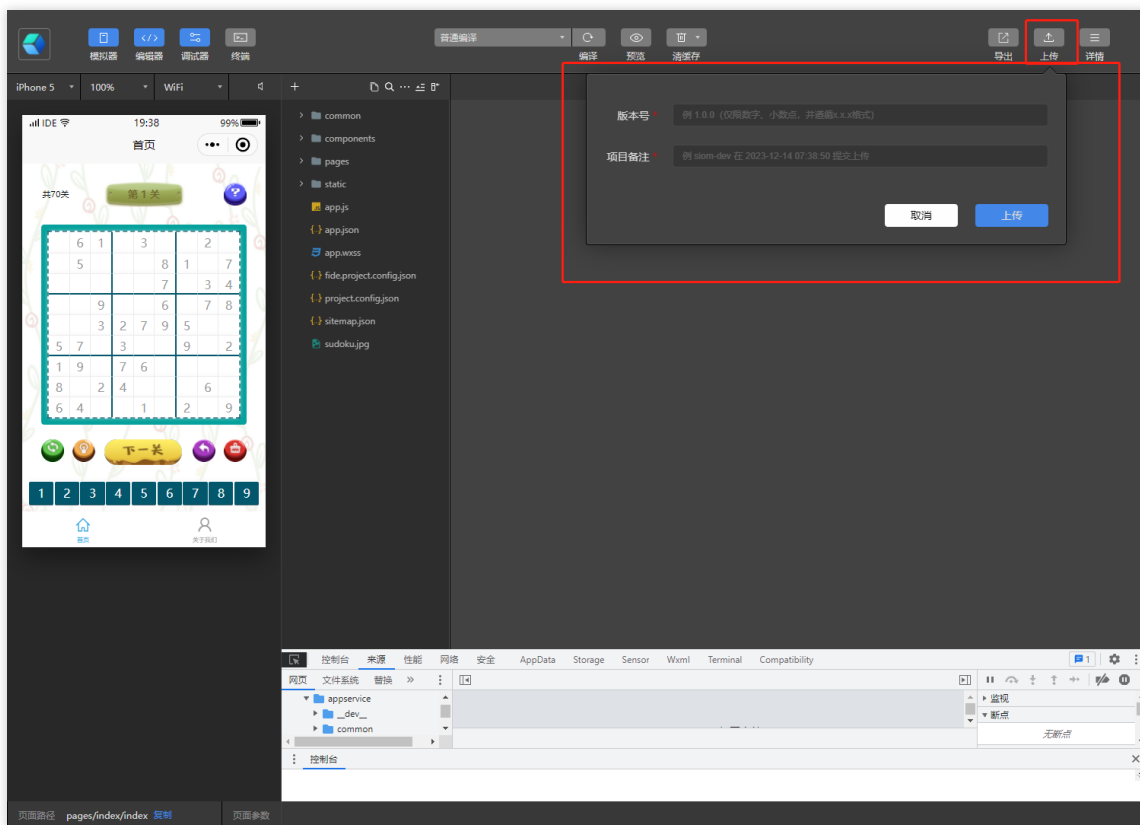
模拟器 编辑器 调试器 终端

普通编译

编译 预览 清缓存

导出 上传 详情

iPhone 5 100% WiFi

IDE 19:38 99%

首页

共70关 第 1 关

| 6 | 1 | | 3 | | | | 2 | |
|---|---|---|---|---|---|---|---|---|
| 5 | | | | 8 | 1 | | | 7 |
| | | | | 7 | | | 3 | 4 |
| | | 9 | | 6 | | | 7 | 8 |
| | | 3 | 2 | 7 | 9 | 5 | | |
| 5 | 7 | | 3 | | | 9 | | 2 |
| 1 | 9 | | 7 | 6 | | | | |
| 8 | | 2 | 4 | | | | 6 | |
| 6 | 4 | | | 1 | | 2 | | 9 |

下一关

1 2 3 4 5 6 7 8 9

首页 关于我们

common
components
pages
static
app.js
app.json
app.wxss
fide.project.config.json
project.config.json
sitemap.json
sudoku.jpg

版本号 例 1.0.0（仅限数字、小数点，并遵循x.x.x格式）

项目备注 例 siom-dev 在 2023-12-14 07:38:50 提交上传

取消 上传

控制台 来源 性能 网络 安全 AppData Storage Sensor Wxml Terminal Compatibility

网页 文件系统 替换 »

appservice
__dev__
common

监视
断点
无断点

控制台

页面路径 pages/index/index 复制 页面参数